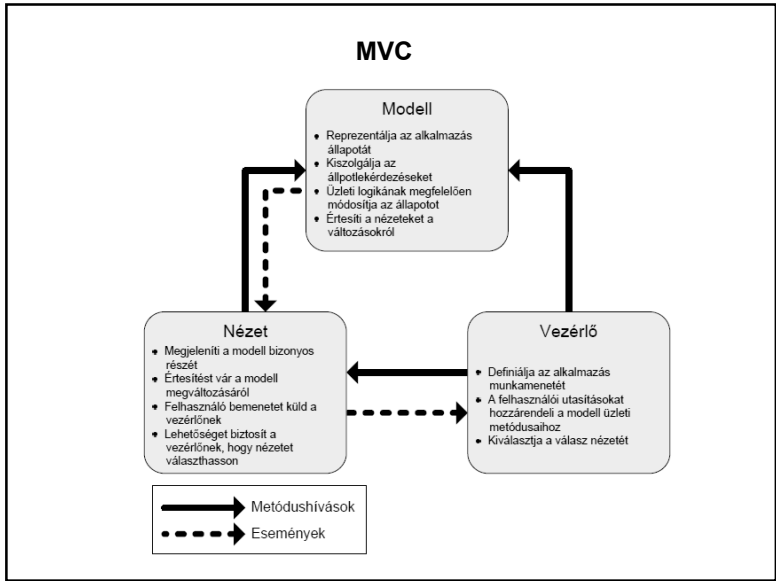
MVC

Modell

- Reprezentálja az alkalmazás állapotát
- Kiszolgálja az állpotlekérdezéseket
- Üzleti logikának megfelelően módosítja az állapotot
- Értesíti a nézeteket a változásokról

Nézet

- Megjeleníti a modell bizonyos részét
- Értesítést vár a modell megváltozásáról
- Felhasználó bemenetet küld a vezérlőnek
- Lehetőséget biztosít a vezérlőnek, hogy nézetet választhasson

Vezérlő

- Definiálja az alkalmazás munkamenetét
- A felhasználói utasításokat hozzárendeli a modell üzleti metódusaihoz
- Kiválasztja a válasz nézetét

Metódushívások

Események